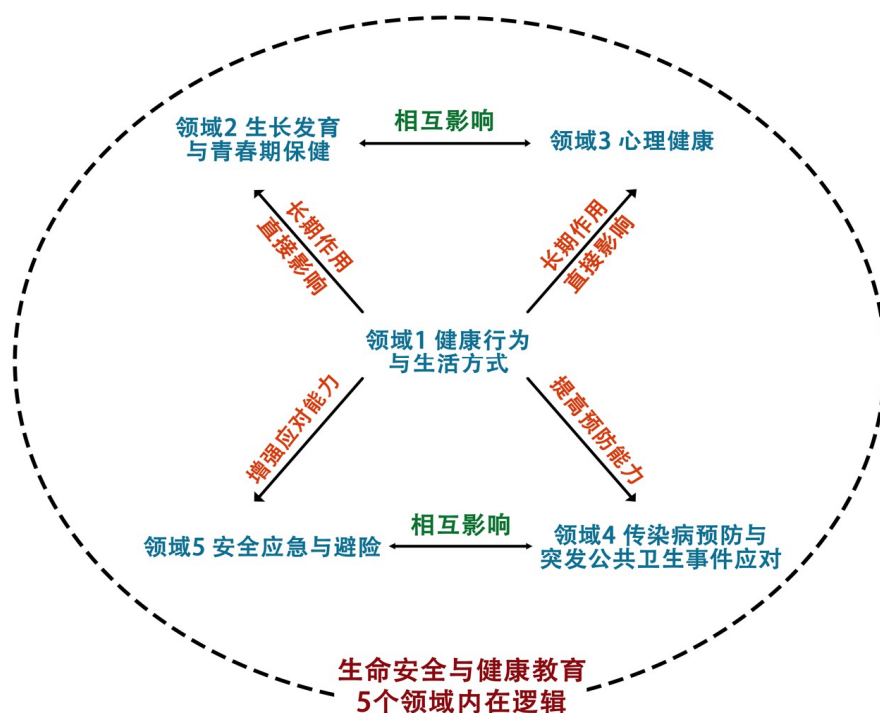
领域2 生长发育与青春期保健

相互影响

领域3 心理健康

长期作用
直接影响

长期作用
直接影响

领域1 健康行为与生活方式

增强应对能力

提高预防能力

领域5 安全应急与避险

相互影响

领域4 传染病预防与突发公共卫生事件应对

生命安全与健康教育
5个领域内在逻辑